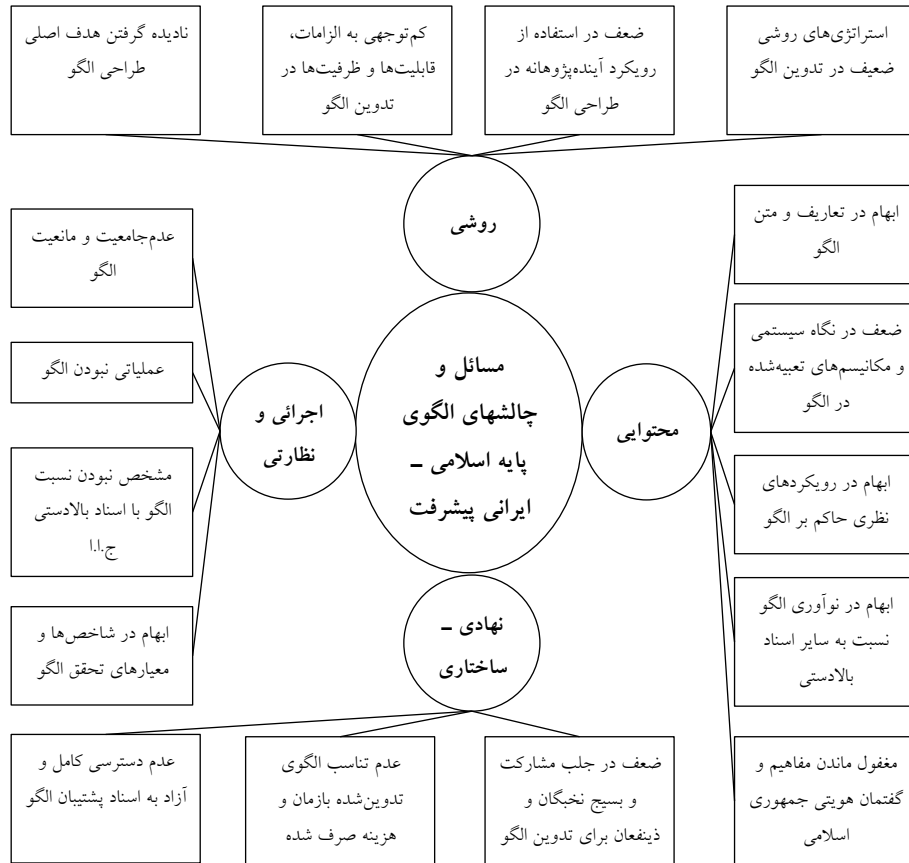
استراتژی‌های روشی ضعیف در تدوین الگو

ضعف در استفاده از رویکرد آینده‌پژوهانه در طراحی الگو

کم‌توجهی به الزامات، قابلیت‌ها و ظرفیت‌ها در تدوین الگو

نادیده گرفتن هدف اصلی طراحی الگو

روشی

عدم‌جامعیت و مانعیت الگو

عملیاتی نبودن الگو

مشخص نبودن نسبت الگو با اسناد بالادستی ج.ا.ا

ابهام در شاخص‌ها و معیارهای تحقق الگو

اجرائی و نظارتی

مسائل و چالشهای الگوی پایه اسلامی ـ ایرانی پیشرفت

محتوایی

ابهام در تعاریف و متن الگو

ضعف در نگاه سیستمی و مکانیسم‌های تعبیه‌شده در الگو

ابهام در رویکردهای نظری حاکم بر الگو

ابهام در نوآوری الگو نسبت به سایر اسناد بالادستی

مغفول ماندن مفاهیم و گفتمان هویتی جمهوری اسلامی

نهادی ـ ساختاری

ضعف در جلب مشارکت و بسیج نخبگان و ذینفعان برای تدوین الگو

عدم تناسب الگوی تدوین‌شده بازمان و هزینه صرف شده

عدم دسترسی کامل و آزاد به اسناد پشتیبان الگو